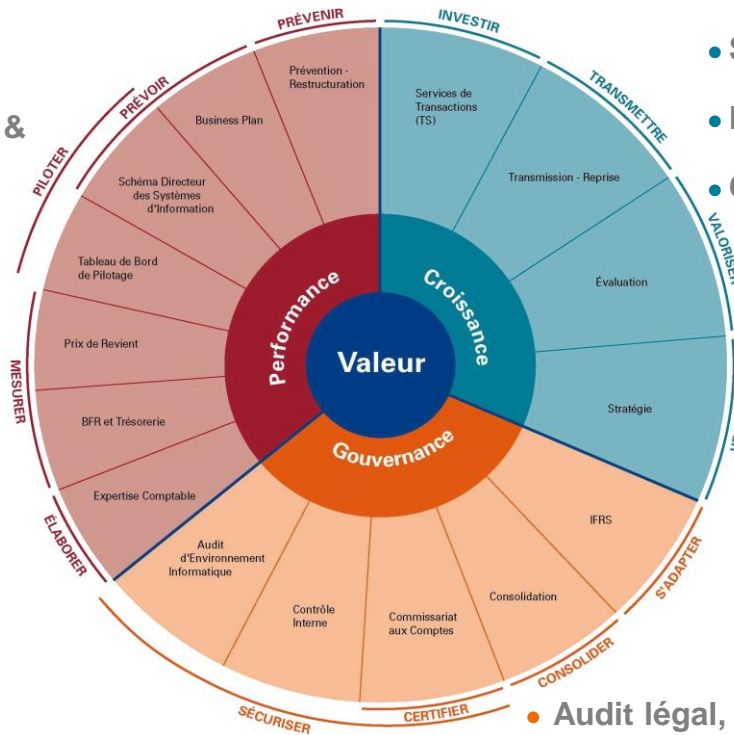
&

PRÉVENIR
INVESTIR
PRÉVOIR
TRANSMETTRE
PILOTER
VALORISER
MESURER
ÉLABORER
S'ADAPTER
CONSOLIDER
CERTIFIER
SÉCURISER

Prévention - Restructuration
Business Plan
Schéma Directeur des Systèmes d'Information
Tableau de Bord de Pilotage
Prix de Revient
BFR et Trésorerie
Expertise Comptable
Services de Transactions (TS)
Transmission - Reprise
Évaluation
Stratégie
IFRS
Consolidation
Commissariat aux Comptes
Contrôle Interne
Audit d'Environnement Informatique

Performance
Croissance
Gouvernance
Valeur

• S
• I
• C
• Audit légal,